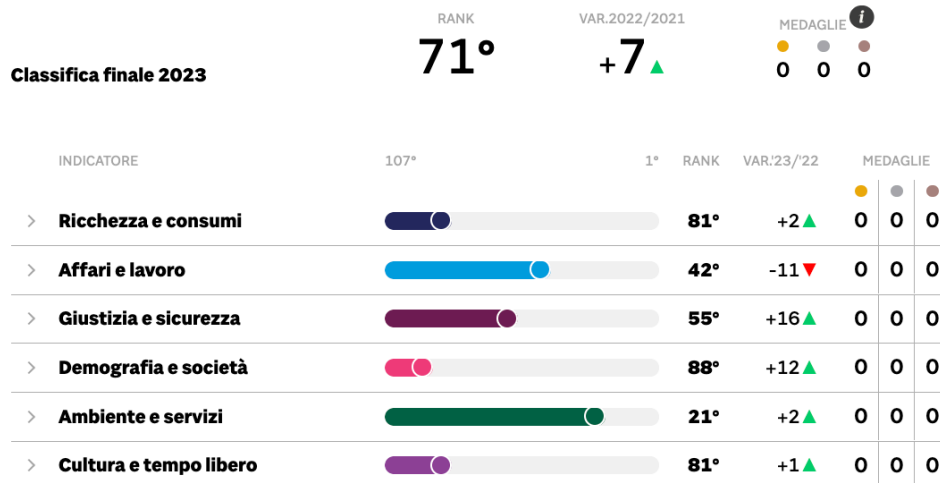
Classifica finale 2023

| RANK | VAR.2022/2021 | MEDAGLIE |
|---|---|---|
| 71° | +7 ▲ | 0 0 0 |

i

| | INDICATORE | 107° 1° | RANK | VAR.'23/'22 | MEDAGLIE | | |
|---|---|---|---|---|---|---|---|
| > | Ricchezza e consumi | | 81° | +2 ▲ | 0 | 0 | 0 |
| > | Affari e lavoro | | 42° | -11 ▼ | 0 | 0 | 0 |
| > | Giustizia e sicurezza | | 55° | +16 ▲ | 0 | 0 | 0 |
| > | Demografia e società | | 88° | +12 ▲ | 0 | 0 | 0 |
| > | Ambiente e servizi | | 21° | +2 ▲ | 0 | 0 | 0 |
| > | Cultura e tempo libero | | 81° | +1 ▲ | 0 | 0 | 0 |